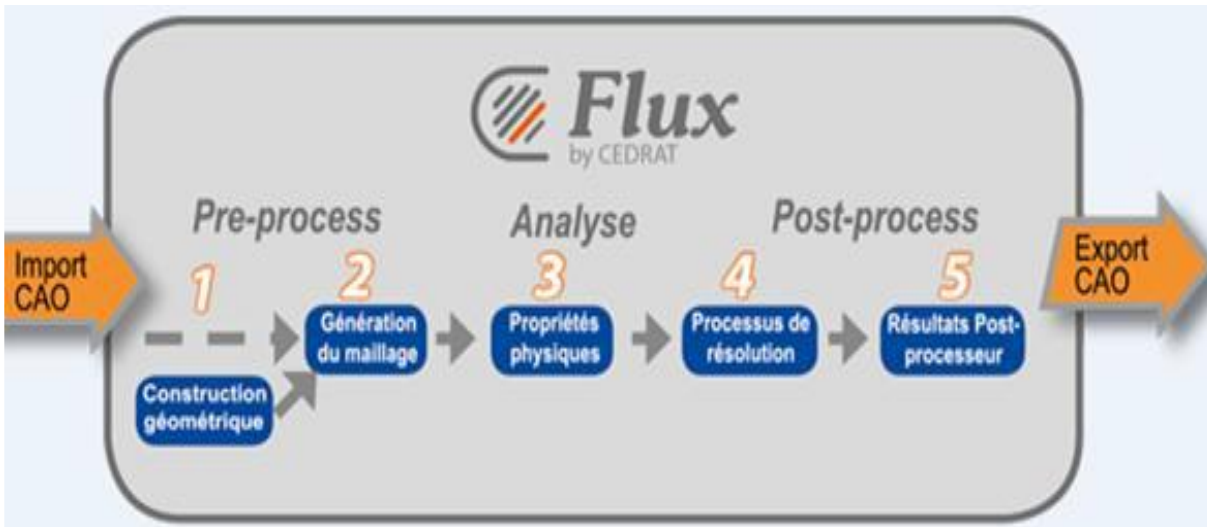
Flux
by CEDRAT

Pre-process

Analyse

Post-process

Import CAO

1

2

3

4

5

Export CAO

Génération du maillage

Propriétés physiques

Processus de résolution

Résultats Post-processeur

Construction géométrique